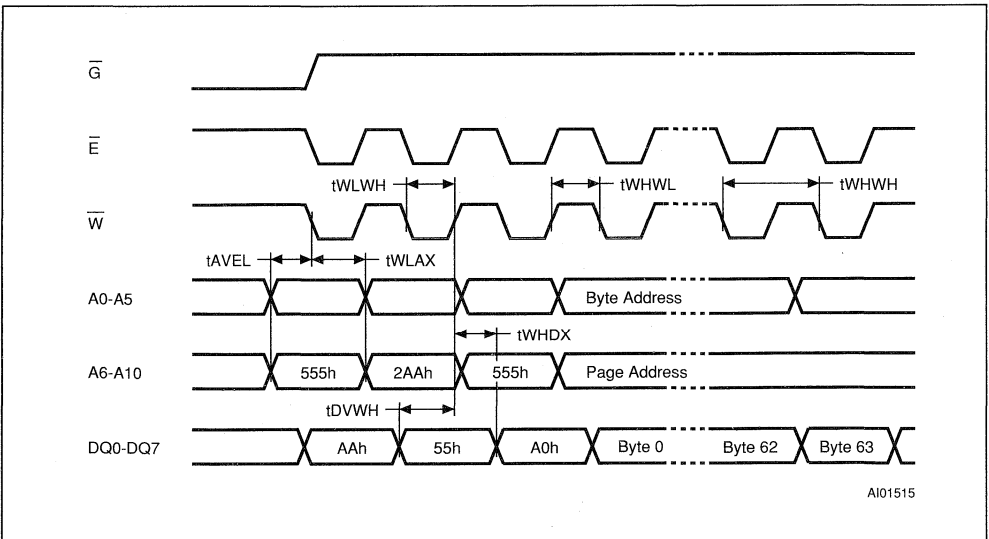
$\overline{G}$

$\overline{E}$

tWLWH

tWHWL

tWHWH

$\overline{W}$

tAVEL

tWLAX

A0-A5

Byte Address

tWHDX

A6-A10

555h

2AAh

555h

Page Address

tDVWH

DQ0-DQ7

AAh

55h

A0h

Byte 0

Byte 62

Byte 63

AI01515